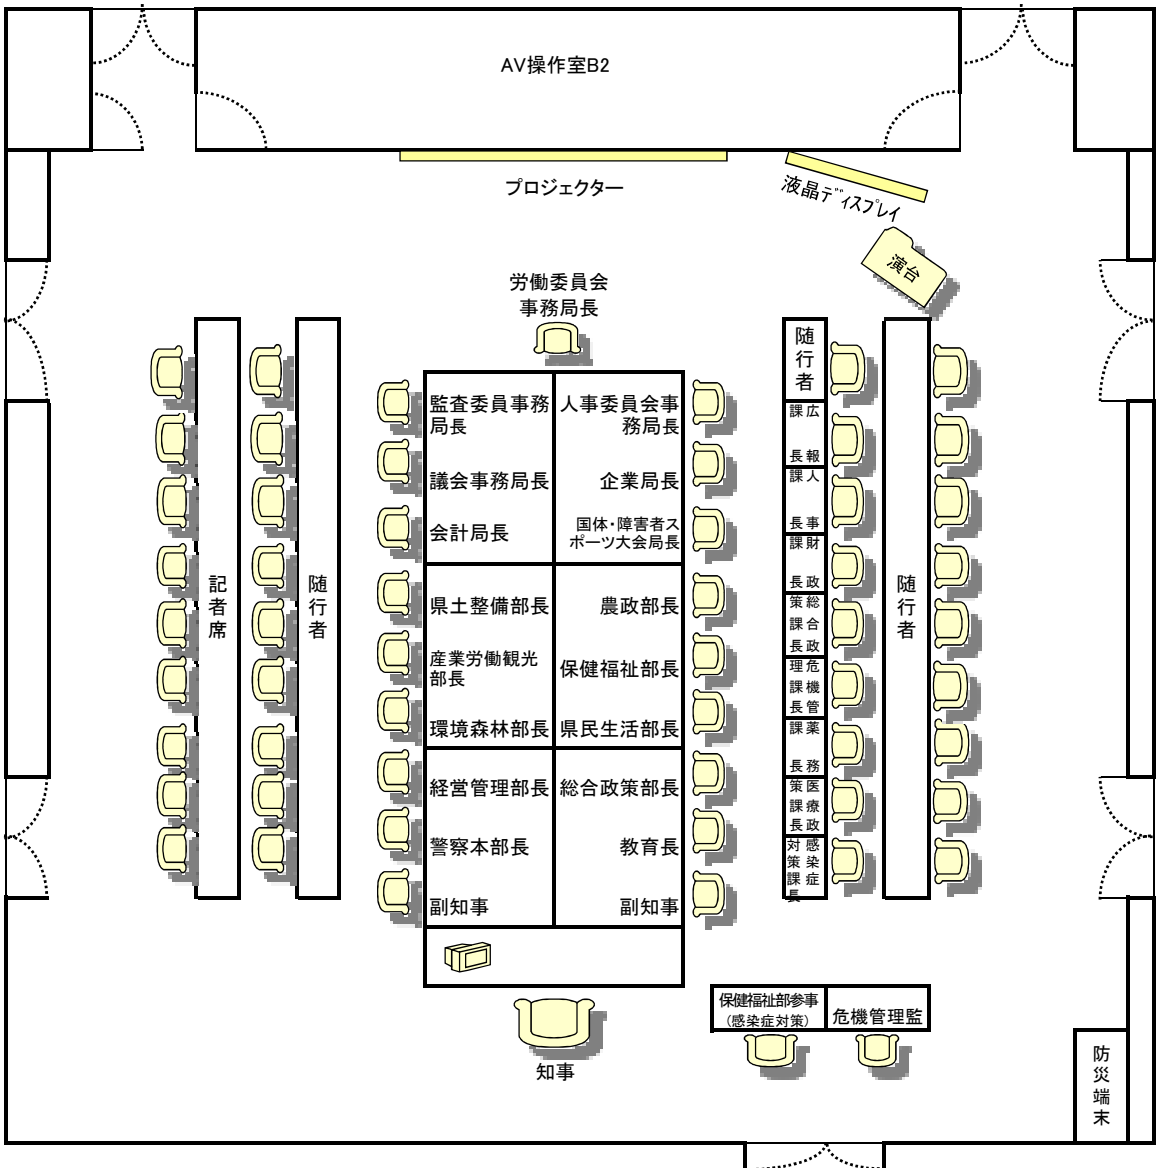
AV操作室B2

プロジェクター

液晶ディスプレイ

演台

労働委員会
事務局長

記者席

随行者

監査委員事務局長

人事委員会事務局長

議会事務局長

企業局長

会計局長

国体・障害者スポーツ大会局長

県土整備部長

農政部長

産業労働観光部長

保健福祉部長

環境森林部長

県民生活部長

経営管理部長

総合政策部長

警察本部長

教育長

副知事

副知事

知事

随行者

広報課長

人事課長

財政課長

総合政策課長

危機管理課長

薬務課長

医療政策課長

感染症対策課長

随行者

保健福祉部参事
(感染症対策)

危機管理監

防災端末